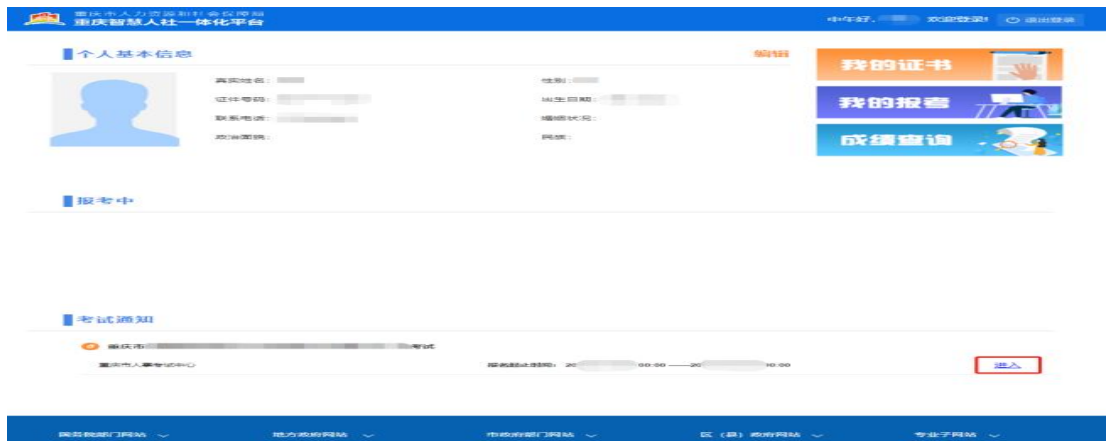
重庆市人力资源和社会保障局
重庆智慧人社一体化平台

中午好， 欢迎登录！ 退出登录

个人基本信息

编辑

真实姓名：
性别：
证件号码：
出生日期：
联系电话：
婚姻状况：
政治面貌：
民族：

我的证书
我的报名
成绩查询

报考中

考试通知

重庆市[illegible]考试
重庆市人事考试中心
报名起止时间：20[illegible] 00:00 —— 20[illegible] 00:00
进入

国务院部门网站
地方政府网站
市政府部门网站
区（县）政府网站
专业子网站